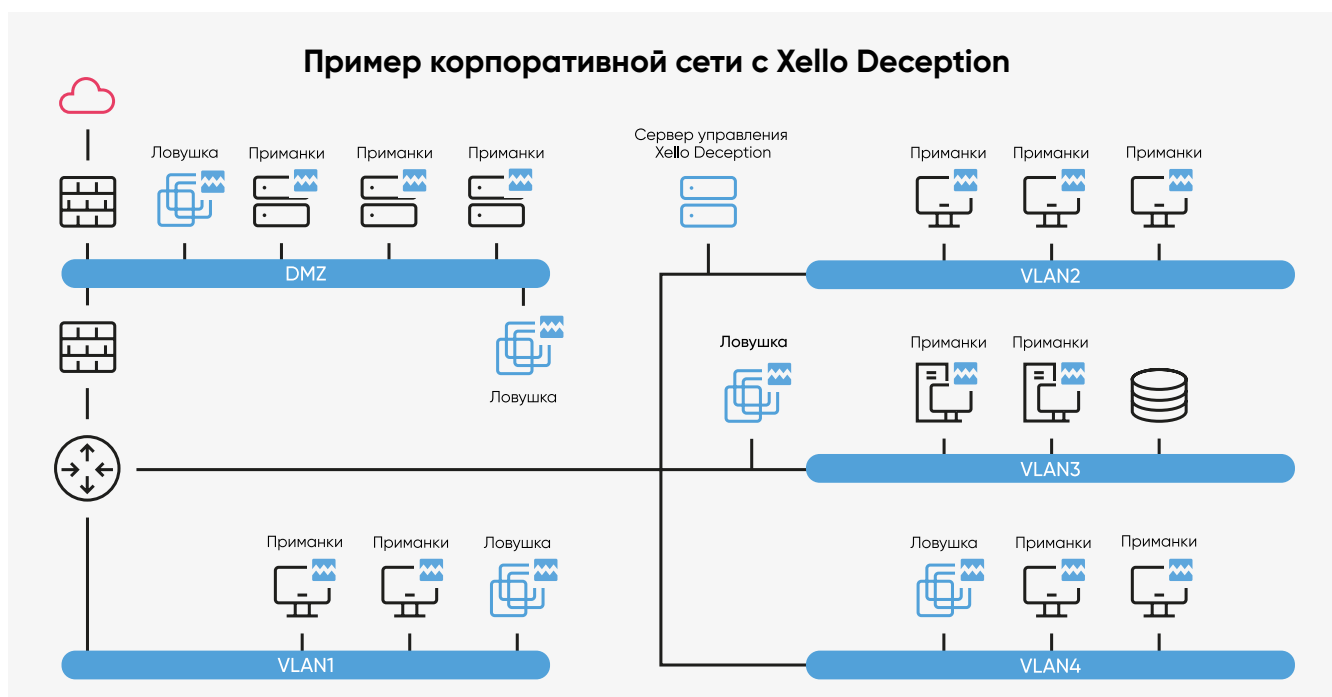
Пример корпоративной сети с Xello Deception

Ловушка
Приманки
Приманки
Приманки

DMZ

Ловушка

Сервер управления Xello Deception

Приманки
Приманки
Приманки

VLAN2

Ловушка

Приманки
Приманки

VLAN3

Приманки
Приманки
Ловушка

VLAN1

Ловушка
Приманки
Приманки

VLAN4